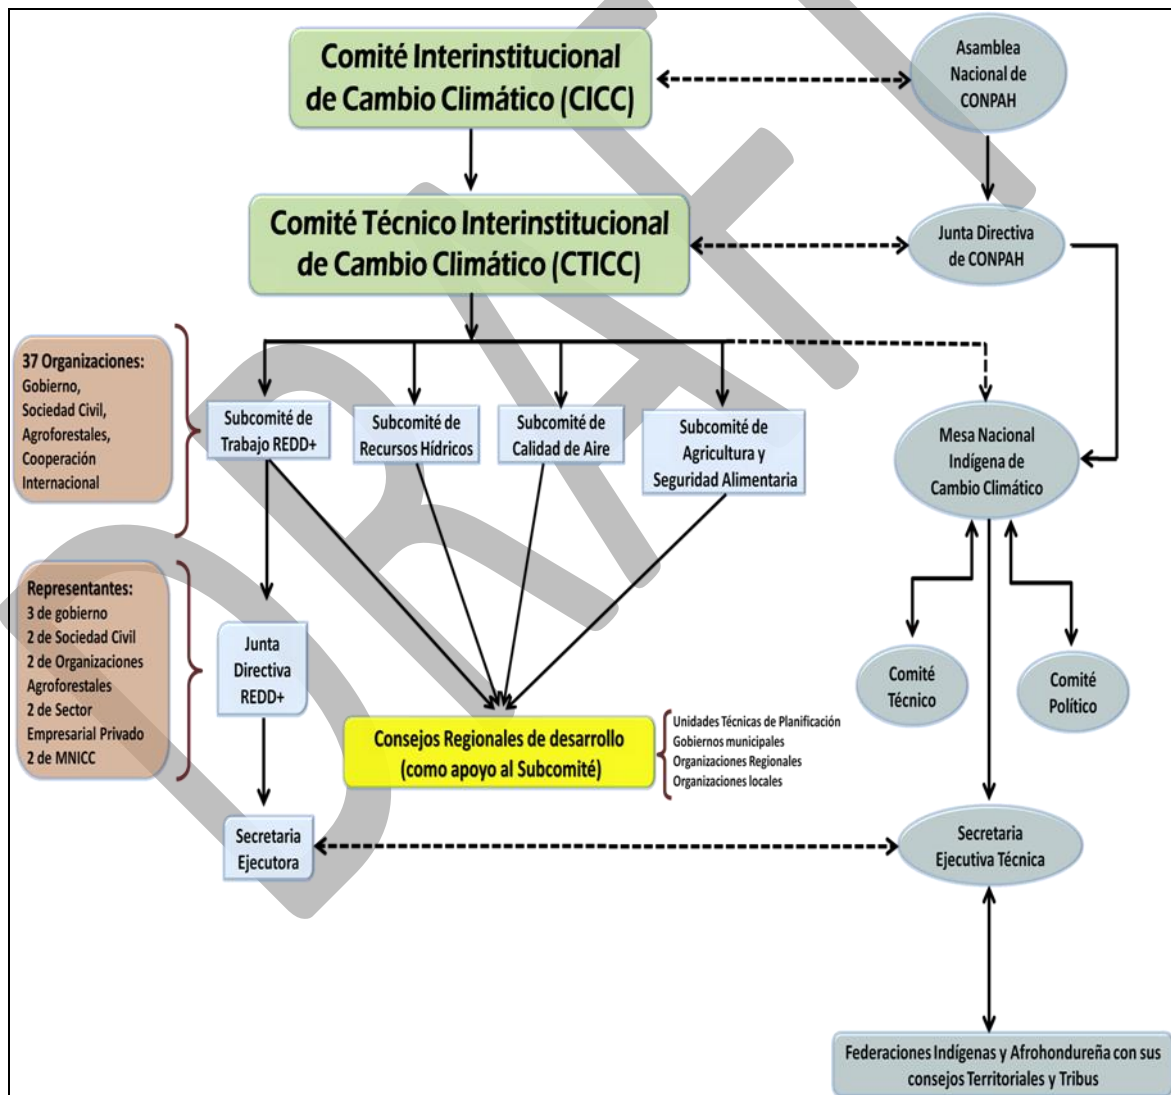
Comité Interinstitucional de Cambio Climático (CICC)

Asamblea Nacional de CONPAH

Comité Técnico Interinstitucional de Cambio Climático (CTICC)

Junta Directiva de CONPAH

37 Organizaciones:
Gobierno,
Sociedad Civil,
Agroforestales,
Cooperación Internacional

Subcomité de Trabajo REDD+

Subcomité de Recursos Hídricos

Subcomité de Calidad de Aire

Subcomité de Agricultura y Seguridad Alimentaria

Mesa Nacional Indígena de Cambio Climático

Representantes:
3 de gobierno
2 de Sociedad Civil
2 de Organizaciones Agroforestales
2 de Sector Empresarial Privado
2 de MNICC

Junta Directiva REDD+

Comité Técnico

Comité Político

Consejos Regionales de desarrollo (como apoyo al Subcomité)

Unidades Técnicas de Planificación
Gobiernos municipales
Organizaciones Regionales
Organizaciones locales

Secretaria Ejecutora

Secretaria Ejecutiva Técnica

Federaciones Indígenas y Afrohondureña con sus consejos Territoriales y Tribus

DRAFT